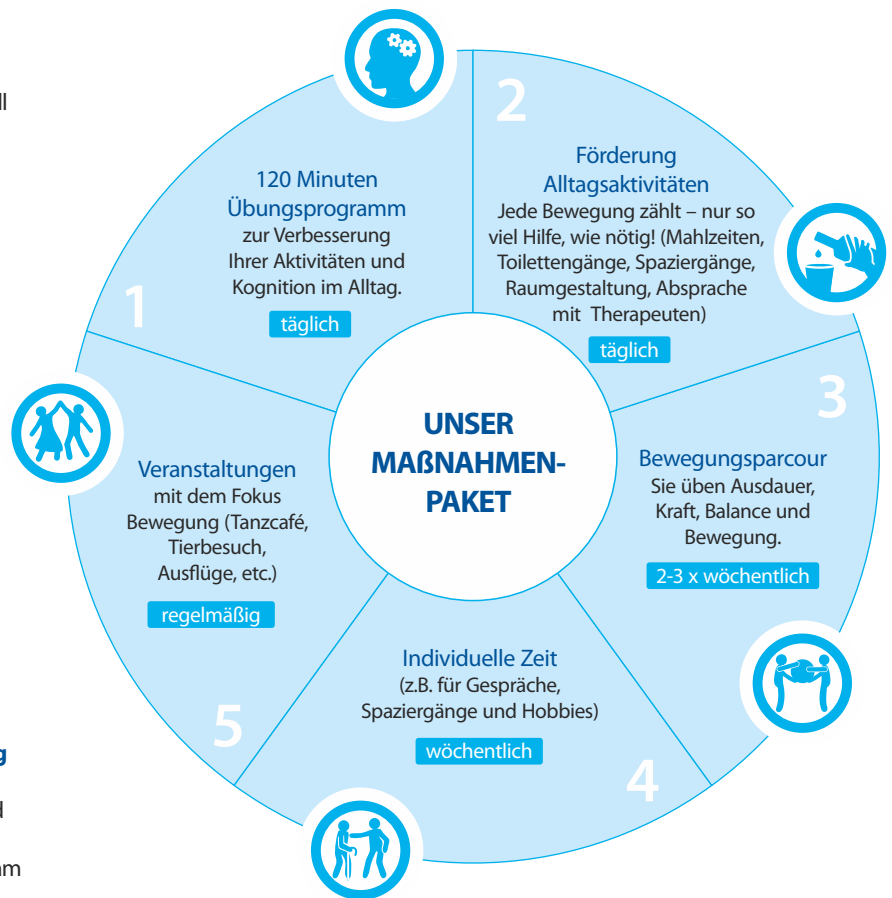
ll

g

l

am

UNSER MAẞNAHMEN-PAKET

1

120 Minuten Übungsprogramm zur Verbesserung Ihrer Aktivitäten und Kognition im Alltag.

täglich

2

Förderung Alltagsaktivitäten

Jede Bewegung zählt – nur so viel Hilfe, wie nötig! (Mahlzeiten, Toilettengänge, Spaziergänge, Raumgestaltung, Absprache mit Therapeuten)

täglich

3

Bewegungsparcour

Sie üben Ausdauer, Kraft, Balance und Bewegung.

2-3 x wöchentlich

4

Individuelle Zeit

(z.B. für Gespräche, Spaziergänge und Hobbies)

wöchentlich

5

Veranstaltungen

mit dem Fokus Bewegung (Tanzcafé, Tierbesuch, Ausflüge, etc.)

regelmäßig